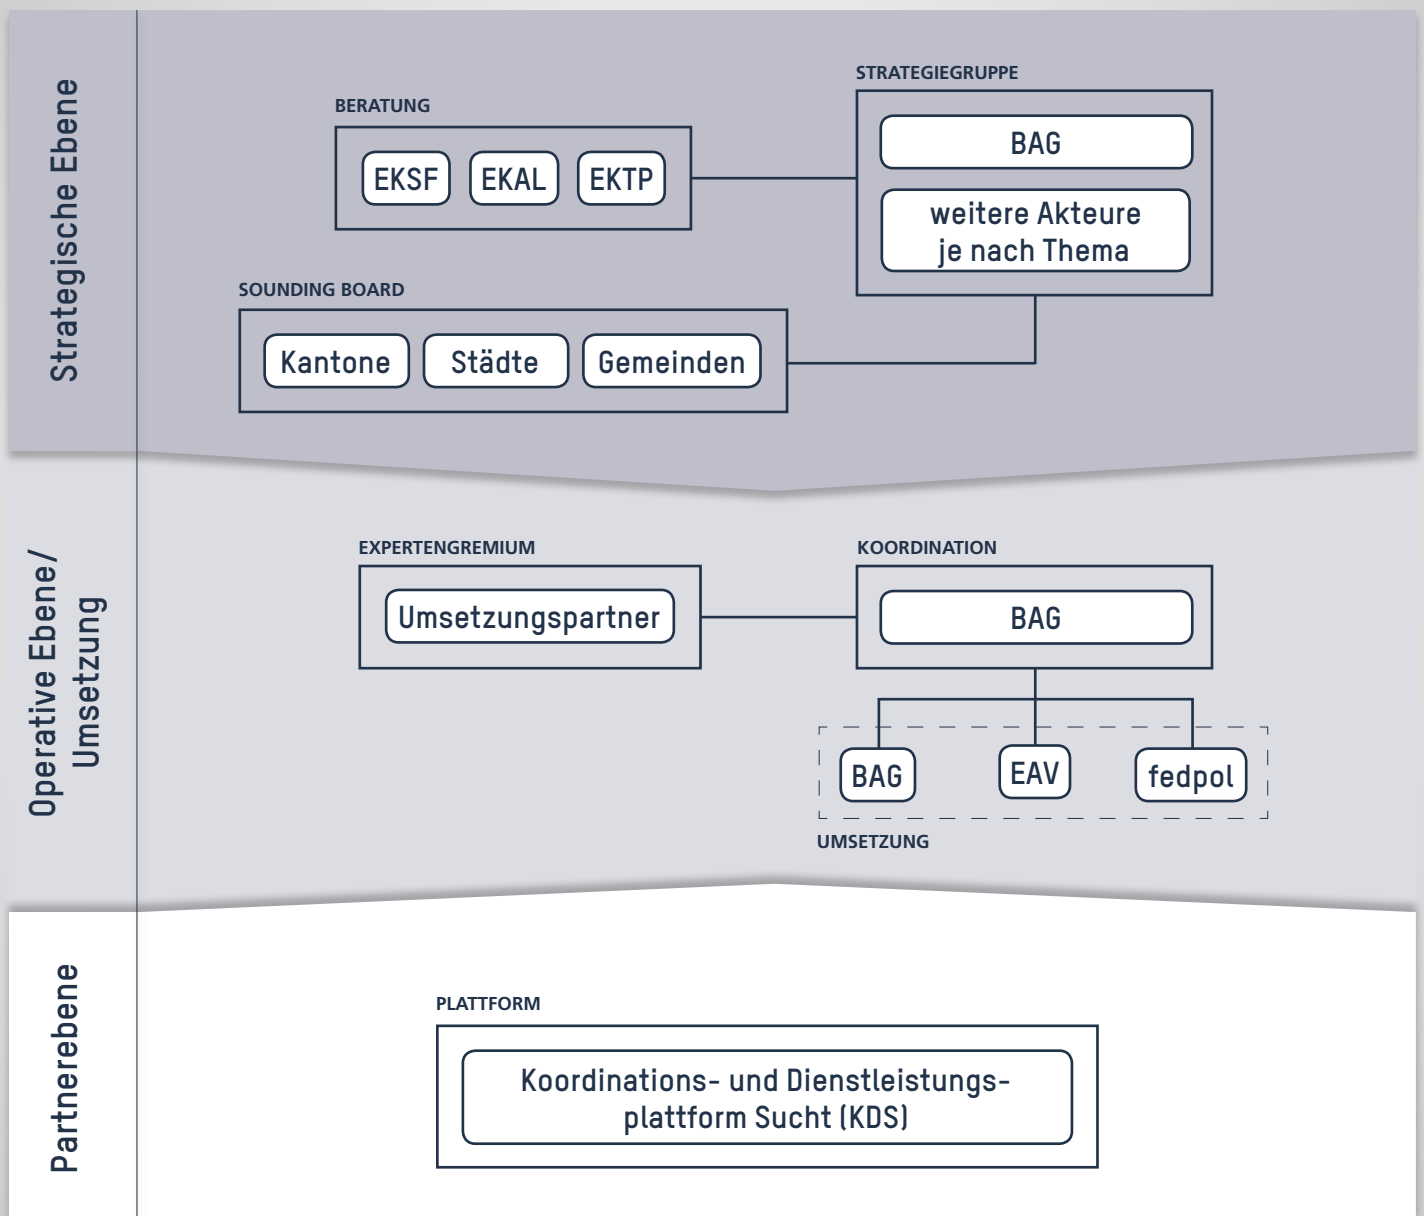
Strategische Ebene

STRATEGIEGRUPPE

BAG

weitere Akteure je nach Thema

BERATUNG

EKSF

EKAL

EKTP

SOUNDING BOARD

Kantone

Städte

Gemeinden

Operative Ebene/ Umsetzung

EXPERTENGREMIUM

Umsetzungspartner

KOORDINATION

BAG

BAG

EAV

fedpol

UMSETZUNG

Partnerebene

PLATTFORM

Koordinations- und Dienstleistungsplattform Sucht (KDS)